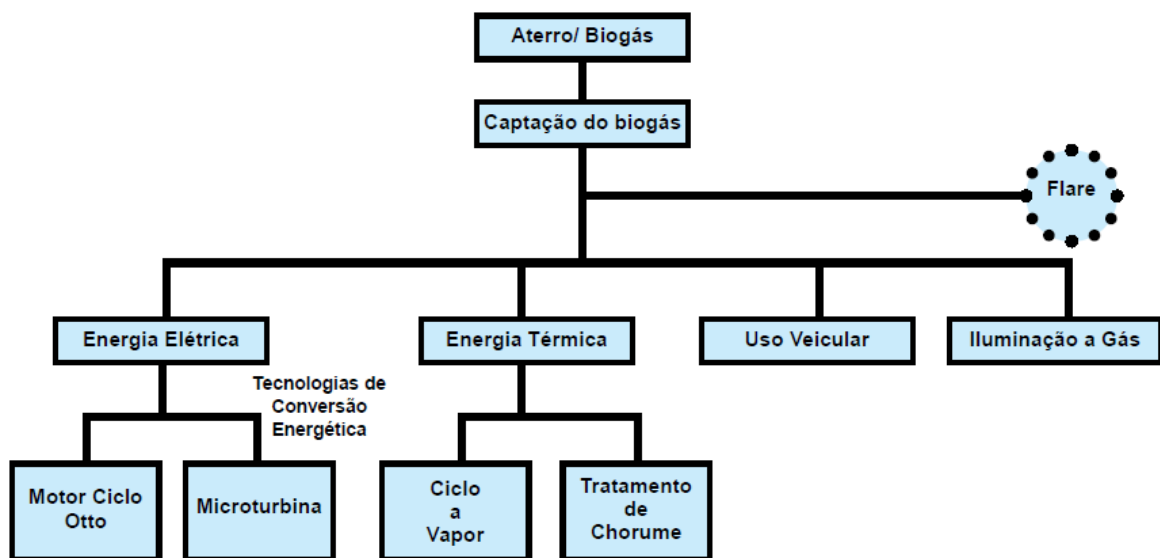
Aterro/ Biogás

Captação do biogás

Flare

Energia Elétrica

Energia Térmica

Uso Veicular

Iluminação a Gás

Tecnologias de Conversão Energética

Motor Ciclo Otto

Microturbina

Ciclo a Vapor

Tratamento de Chorume